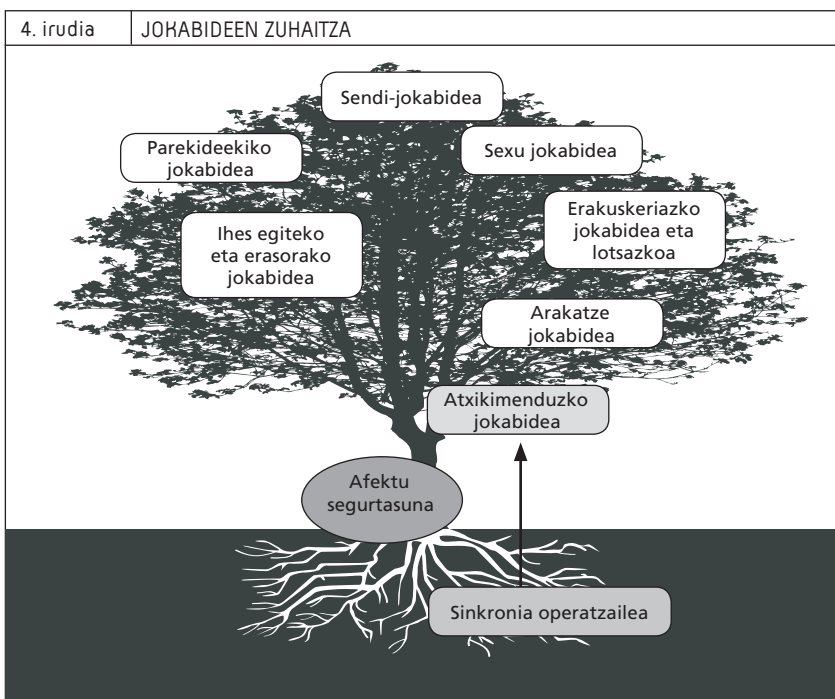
| 4. irudia | JOKABIDEEN ZUHAITZA |
|---|---|

Sendi-jokabidea

Parekideekiko jokabidea

Sexu jokabidea

Erakuskeriazko jokabidea eta lotsazkoa

Ihes egiteko eta erasorako jokabidea

Arakatze jokabidea

Atxikimenduzko jokabidea

Afektu segurtasuna

Sinkronia operatzailea